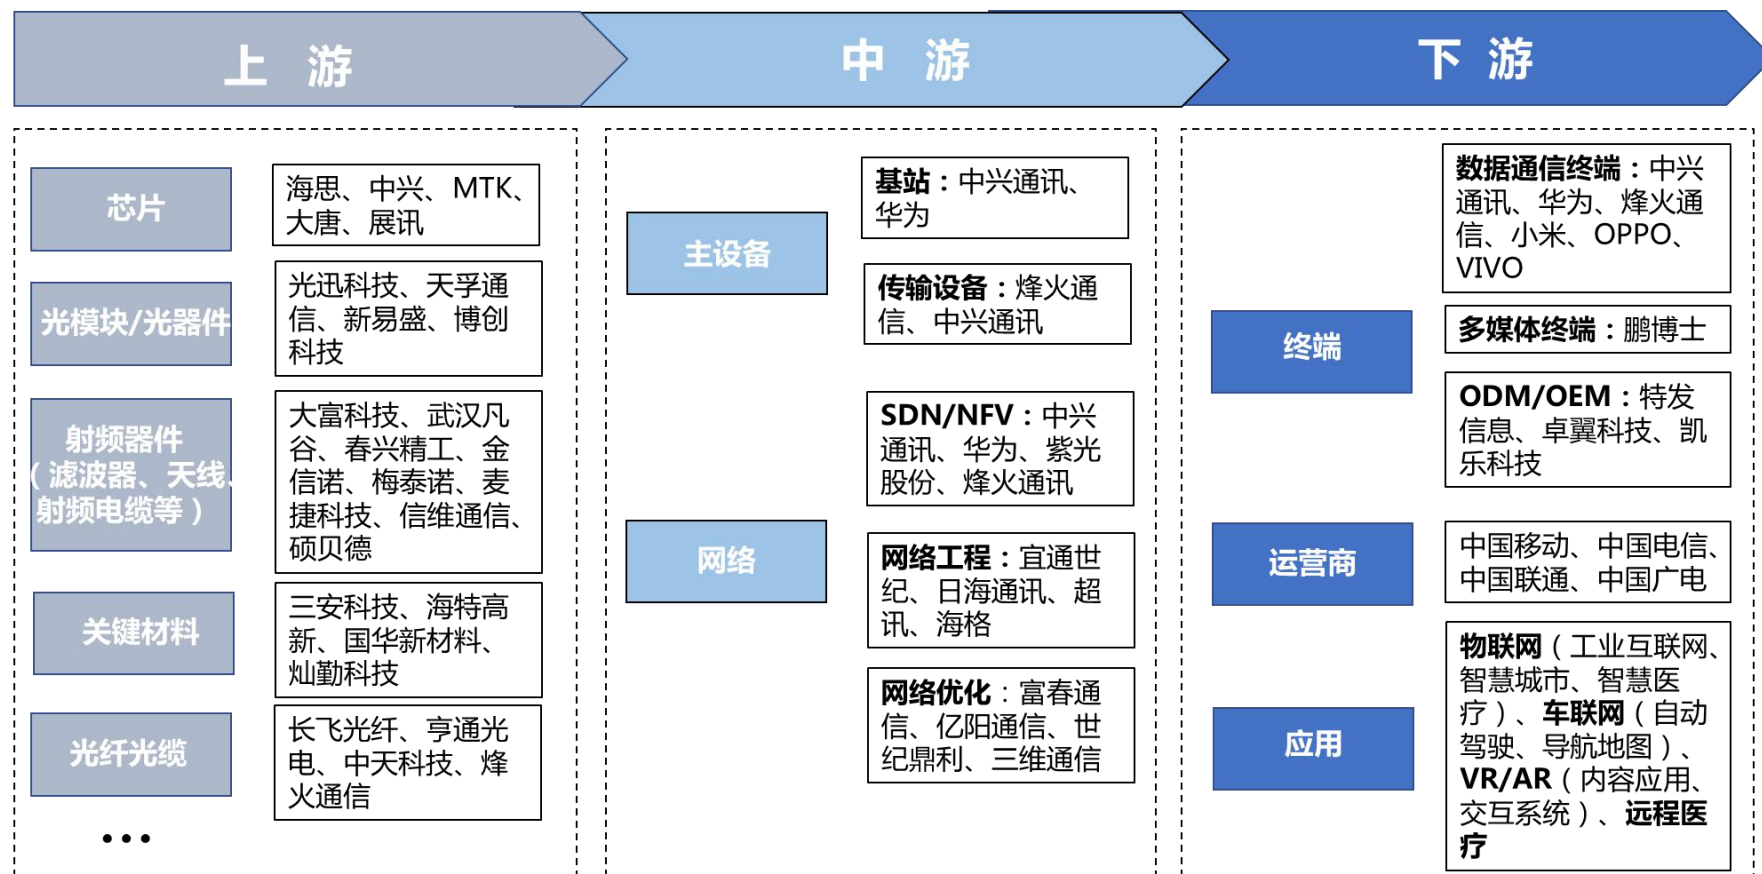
上 游

中 游

下 游

芯片

海思、中兴、MTK、大唐、展讯

光模块/光器件

光迅科技、天孚通信、新易盛、博创科技

射频器件（滤波器、天线、射频电缆等）

大富科技、武汉凡谷、春兴精工、金信诺、梅泰诺、麦捷科技、信维通信、硕贝德

关键材料

三安科技、海特高新、国华新材料、灿勤科技

光纤光缆

长飞光纤、亨通光电、中天科技、烽火通信

…

主设备

基站：中兴通讯、华为

传输设备：烽火通信、中兴通讯

SDN/NFV：中兴通讯、华为、紫光股份、烽火通讯

网络

网络工程：宜通世纪、日海通讯、超讯、海格

网络优化：富春通信、亿阳通信、世纪鼎利、三维通信

终端

数据通信终端：中兴通讯、华为、烽火通信、小米、OPPO、VIVO

多媒体终端：鹏博士

ODM/OEM：特发信息、卓翼科技、凯乐科技

运营商

中国移动、中国电信、中国联通、中国广电

应用

物联网（工业互联网、智慧城市、智慧医疗）、车联网（自动驾驶、导航地图）、VR/AR（内容应用、交互系统）、远程医疗